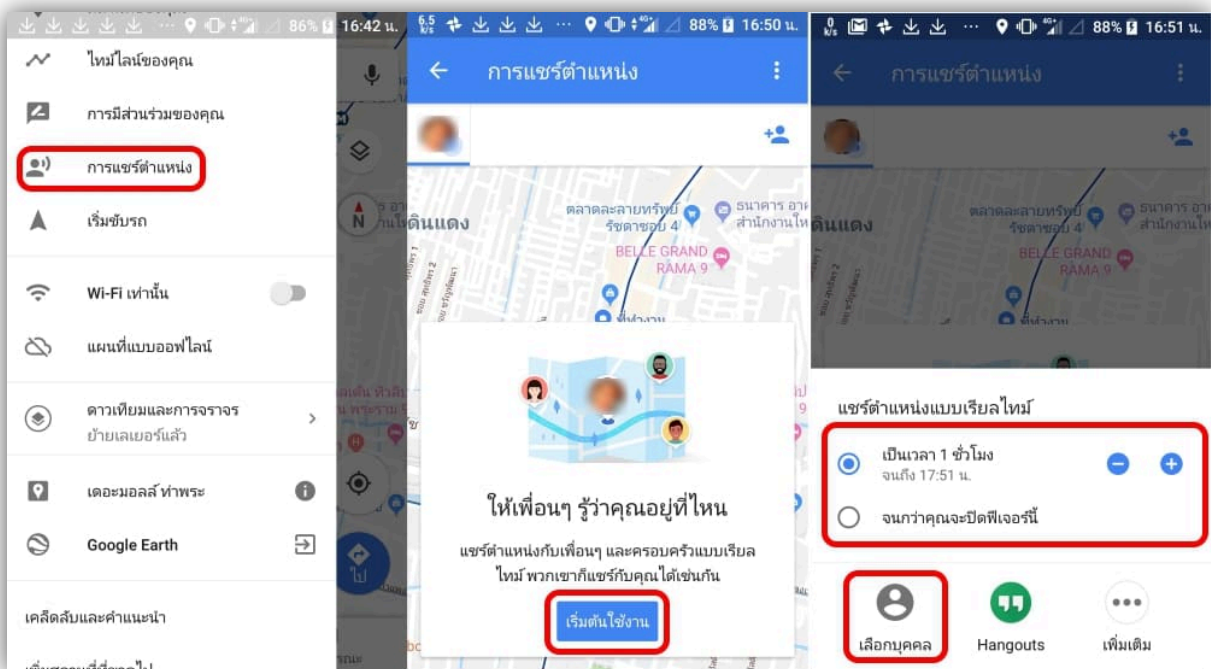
86% 16:42 น.

ไทม์ไลน์ของคุณ

การมีส่วนร่วมของคุณ

การแชร์ตำแหน่ง

เริ่มขับรถ

Wi-Fi เท่านั้น

แผนที่แบบออฟไลน์

ดาวเทียมและการจราจร
ย้ายเลเยอร์แล้ว

เดอะมอลล์ ท่าพระ

Google Earth

เคล็ดลับและคำแนะนำ

ไป

88% 16:50 น.

การแชร์ตำแหน่ง

ดินแดง

ตลาดละลายทรัพย์ รัชดาซอย 4

ธนาคาร อาคาร สำนักงานใหญ่

BELLE GRAND RAMA 9

ที่ทำงาน

ให้เพื่อนๆ รู้ว่าคุณอยู่ที่ไหน

แชร์ตำแหน่งกับเพื่อนๆ และครอบครัวแบบเรียลไทม์ พวกเขาก็แชร์กับคุณได้เช่นกัน

เริ่มต้นใช้งาน

88% 16:51 น.

การแชร์ตำแหน่ง

ดินแดง

ตลาดละลายทรัพย์ รัชดาซอย 4

ธนาคาร อาคาร สำนักงานใหญ่

BELLE GRAND RAMA 9

ที่ทำงาน

แชร์ตำแหน่งแบบเรียลไทม์

เป็นเวลา 1 ชั่วโมง
จนถึง 17:51 น.

จนกว่าคุณจะปิดฟีเจอร์นี้

เลือกบุคคล

Hangouts

เพิ่มเติม